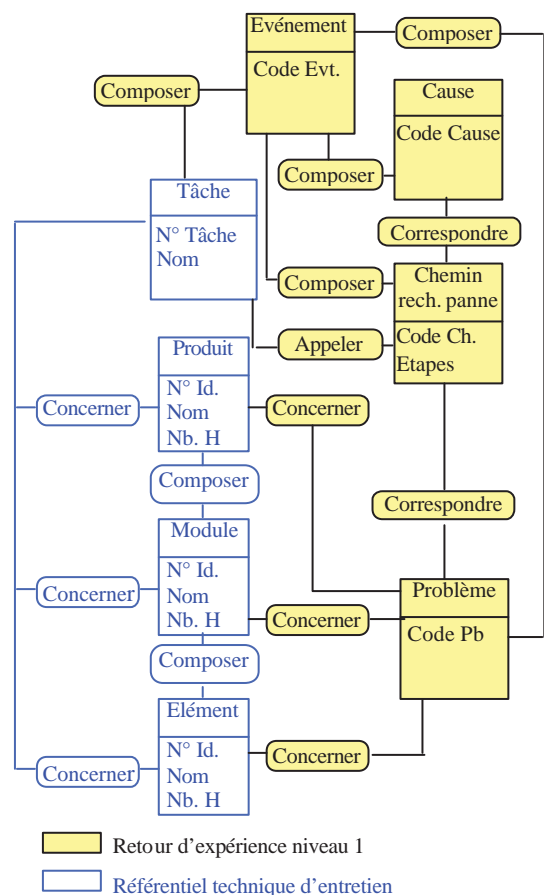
Evénement
Code Evt.

Composer

Composer

Cause
Code Cause

Composer

Tâche
N° Tâche
Nom

Correspondre

Composer

Chemin rech. panne
Code Ch.
Etapes

Appeler

Produit
N° Id.
Nom
Nb. H

Concerner

Concerner

Composer

Correspondre

Module
N° Id.
Nom
Nb. H

Concerner

Problème
Code Pb

Concerner

Composer

Elément
N° Id.
Nom
Nb. H

Concerner

Concerner

Retour d'expérience niveau 1

Référentiel technique d'entretien